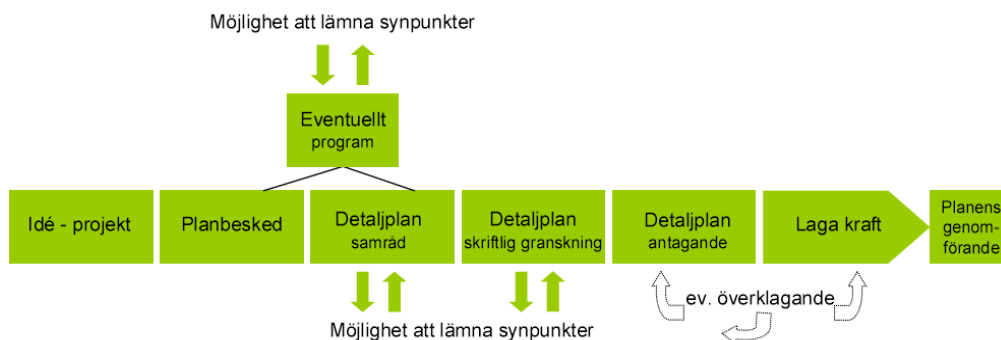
Möjlighet att lämna synpunkter

Eventuellt
program

Idé - projekt

Planbesked

Detaljplan
samråd

Detaljplan
skriftlig granskning

Detaljplan
antagande

Laga kraft

Planens genomförande

ev. överklagande

Möjlighet att lämna synpunkter